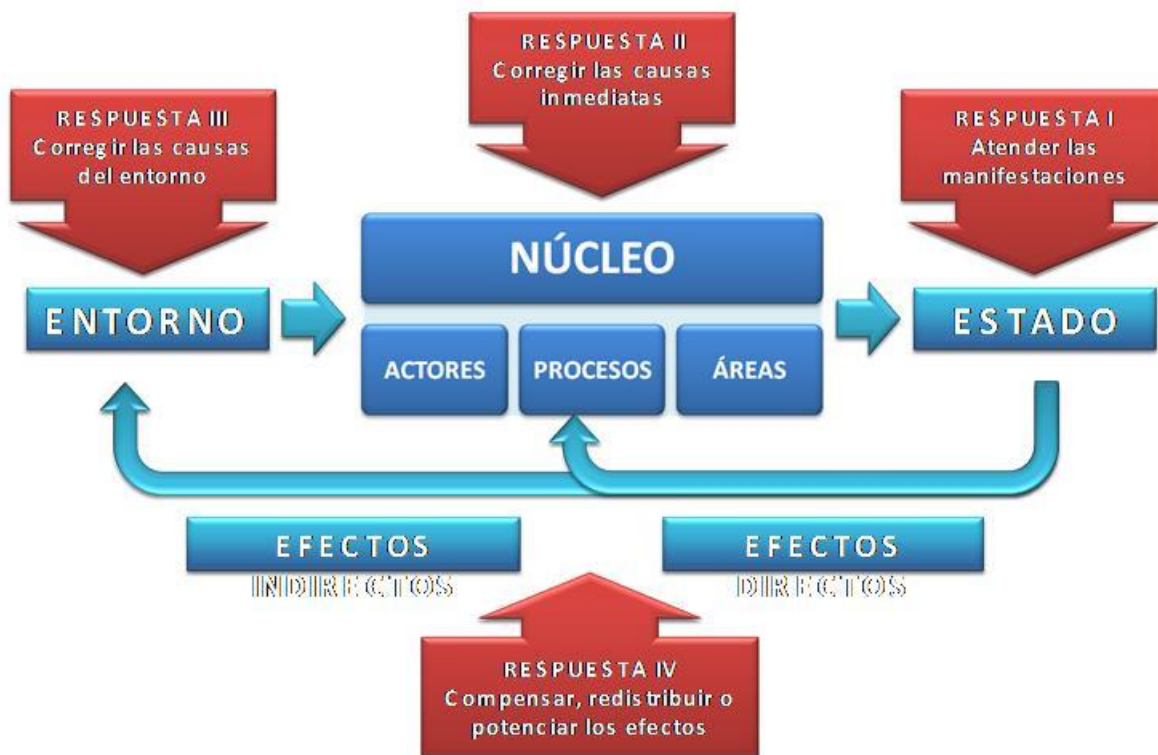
RESPUESTA II
Corregir las causas inmediatas

RESPUESTA III
Corregir las causas del entorno

RESPUESTA I
Atender las manifestaciones

NÚCLEO

ENTORNO

ESTADO

ACTORES

PROCESOS

ÁREAS

EFECTOS
INDIRECTOS

EFECTOS
DIRECTOS

RESPUESTA IV
Compensar, redistribuir o potenciar los efectos